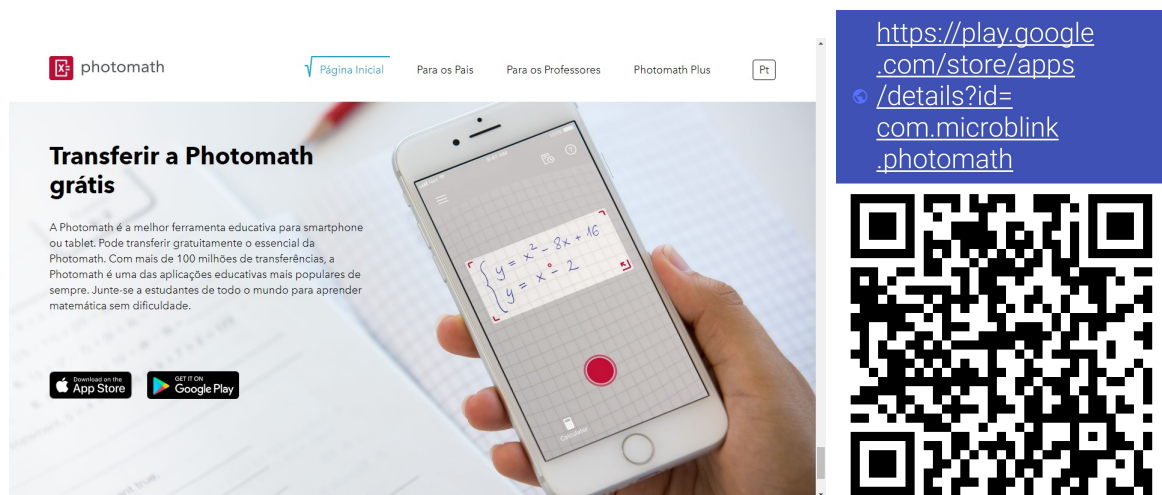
photomath

Página Inicial Para os Pais Para os Professores Photomath Plus Pt

Transferir a Photomath grátis

A Photomath é a melhor ferramenta educativa para smartphone ou tablet. Pode transferir gratuitamente o essencial da Photomath. Com mais de 100 milhões de transferências, a Photomath é uma das aplicações educativas mais populares de sempre. Junte-se a estudantes de todo o mundo para aprender matemática sem dificuldade.

Download on the App Store

GET IT ON Google Play

$\begin{cases} y = x^2 - 8x + 16 \\ y = x^2 - 2 \end{cases}$

https://play.google.com/store/apps/details?id=com.microblink.photomath